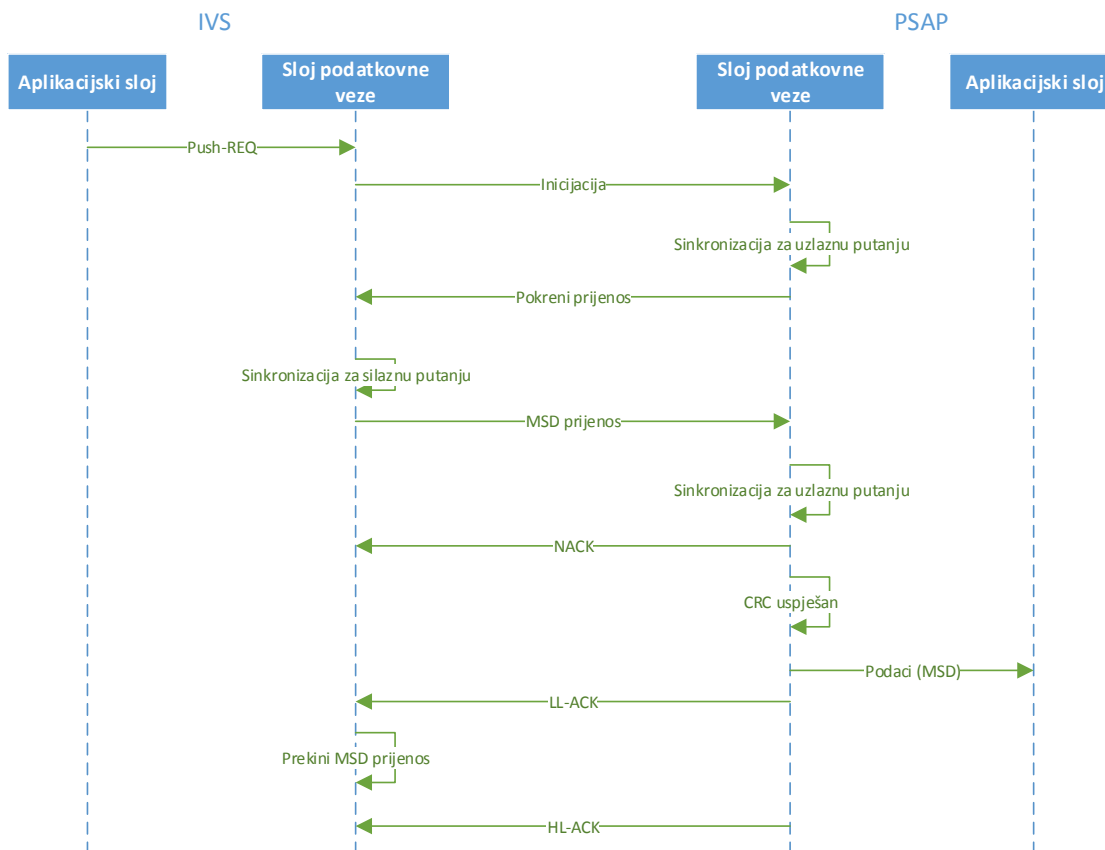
IVS

PSAP

Aplikacijski sloj

Sloj podatkovne veze

Sloj podatkovne veze

Aplikacijski sloj

Push-REQ

Inicijacija

Sinkronizacija za uzlaznu putanju

Pokreni prijenos

Sinkronizacija za silaznu putanju

MSD prijenos

Sinkronizacija za uzlaznu putanju

NACK

CRC uspješan

Podaci (MSD)

LL-ACK

Prekini MSD prijenos

HL-ACK